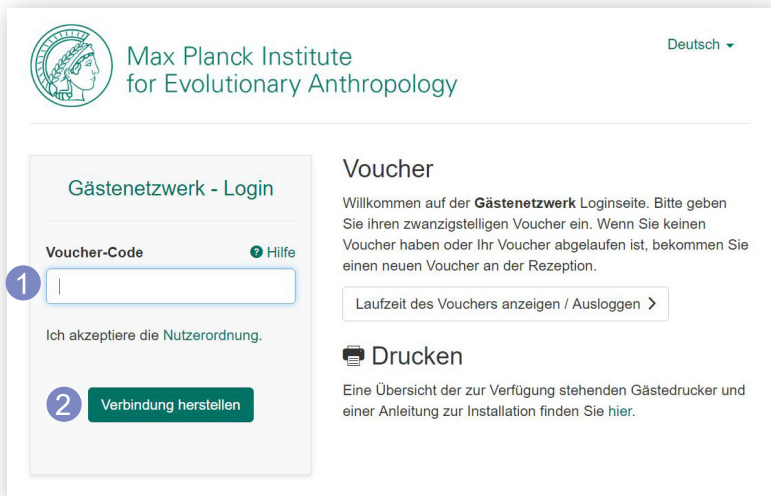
Max Planck Institute
for Evolutionary Anthropology

Deutsch

Gästenetzwerk - Login

Voucher-Code

? Hilfe

1

Ich akzeptiere die Nutzerordnung.

2

Verbindung herstellen

Voucher

Willkommen auf der **Gästenetzwerk** Loginseite. Bitte geben Sie ihren zwanzigstelligen Voucher ein. Wenn Sie keinen Voucher haben oder Ihr Voucher abgelaufen ist, bekommen Sie einen neuen Voucher an der Rezeption.

Laufzeit des Vouchers anzeigen / Ausloggen >

Drucken

Eine Übersicht der zur Verfügung stehenden Gästedrucker und einer Anleitung zur Installation finden Sie hier.